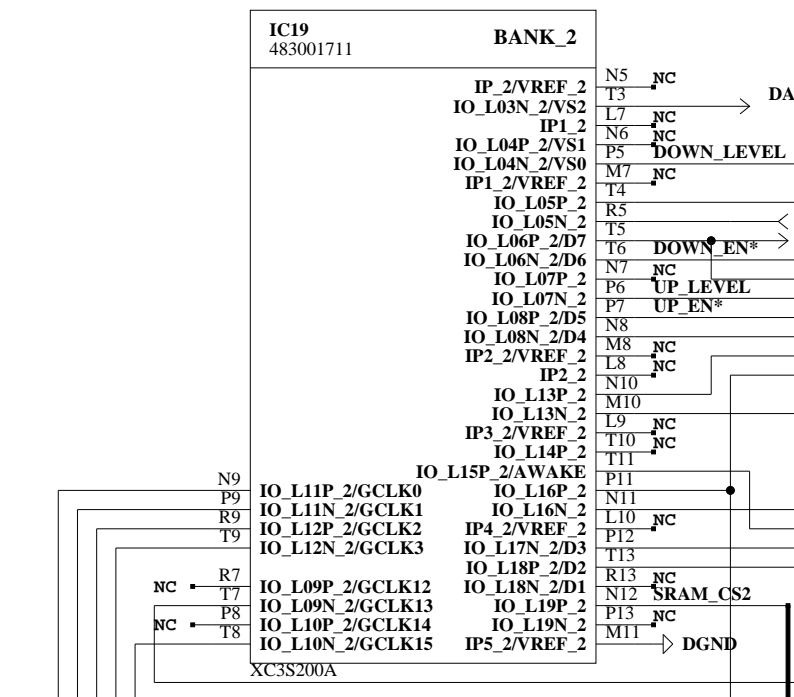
IC19
483001711

BANK_2

IP_2/VREF_2 N5 NC
IO_L03N_2/VS2 T3 DA
IP1_2 L7 NC
IO_L04P_2/VS1 N6 NC
IO_L04N_2/VS0 P5 DOWN_LEVEL
IP1_2/VREF_2 M7 NC
IO_L05P_2 T4
IO_L05N_2 R5
IO_L06P_2/D7 T5
IO_L06N_2/D6 T6 DOWN_EN*
IO_L07P_2 N7 NC
IO_L07N_2 P6 UP_LEVEL
IO_L08P_2/D5 P7 UP_EN*
IO_L08N_2/D4 N8
IP2_2/VREF_2 M8 NC
IP2_2 L8 NC
IO_L13P_2 N10
IO_L13N_2 M10
IP3_2/VREF_2 L9 NC
IO_L14P_2 T10 NC
IO_L15P_2/AWAKE T11
IO_L16P_2 P11
IO_L16N_2 N11
IP4_2/VREF_2 L10 NC
IO_L17N_2/D3 P12
IO_L18P_2/D2 T13
IO_L18N_2/D1 R13 NC
IO_L19P_2 N12 SRAM_CS2
IO_L19N_2 P13 NC
IP5_2/VREF_2 M11 DGND

N9
P9 IO_L11P_2/GCLK0
R9 IO_L11N_2/GCLK1
T9 IO_L12P_2/GCLK2
IO_L12N_2/GCLK3
R7
NC T7 IO_L09P_2/GCLK12
P8 IO_L09N_2/GCLK13
NC T8 IO_L10P_2/GCLK14
IO_L10N_2/GCLK15

XC3S200A